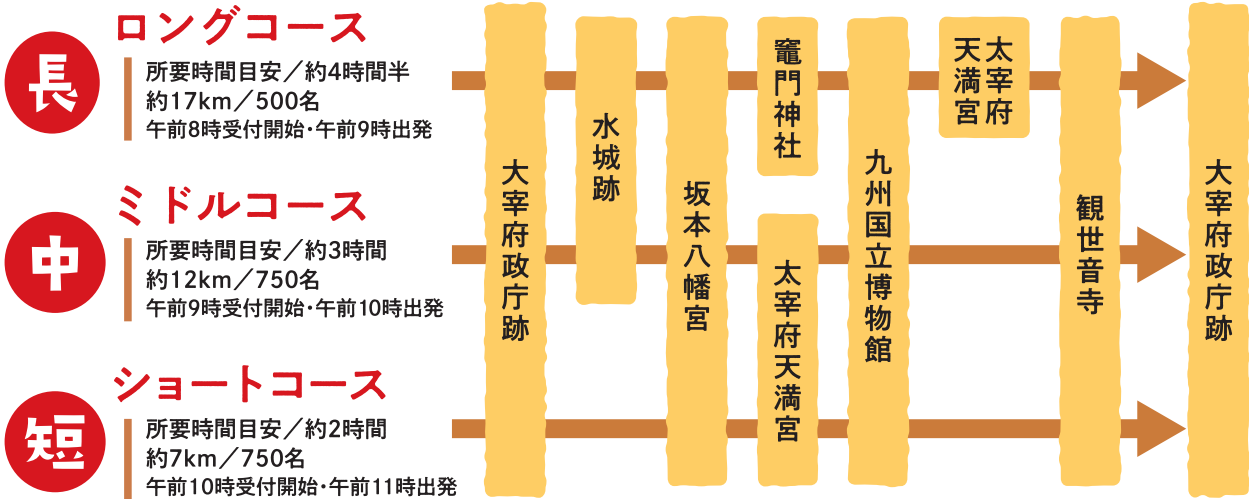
長 ロングコース
所要時間目安／約4時間半
約17km／500名
午前8時受付開始・午前9時出発

中 ミドルコース
所要時間目安／約3時間
約12km／750名
午前9時受付開始・午前10時出発

短 ショートコース
所要時間目安／約2時間
約7km／750名
午前10時受付開始・午前11時出発

大宰府政庁跡

水城跡

坂本八幡宮

竈門神社

太宰府天満宮

九州国立博物館

太宰府天満宮

観世音寺

大宰府政庁跡